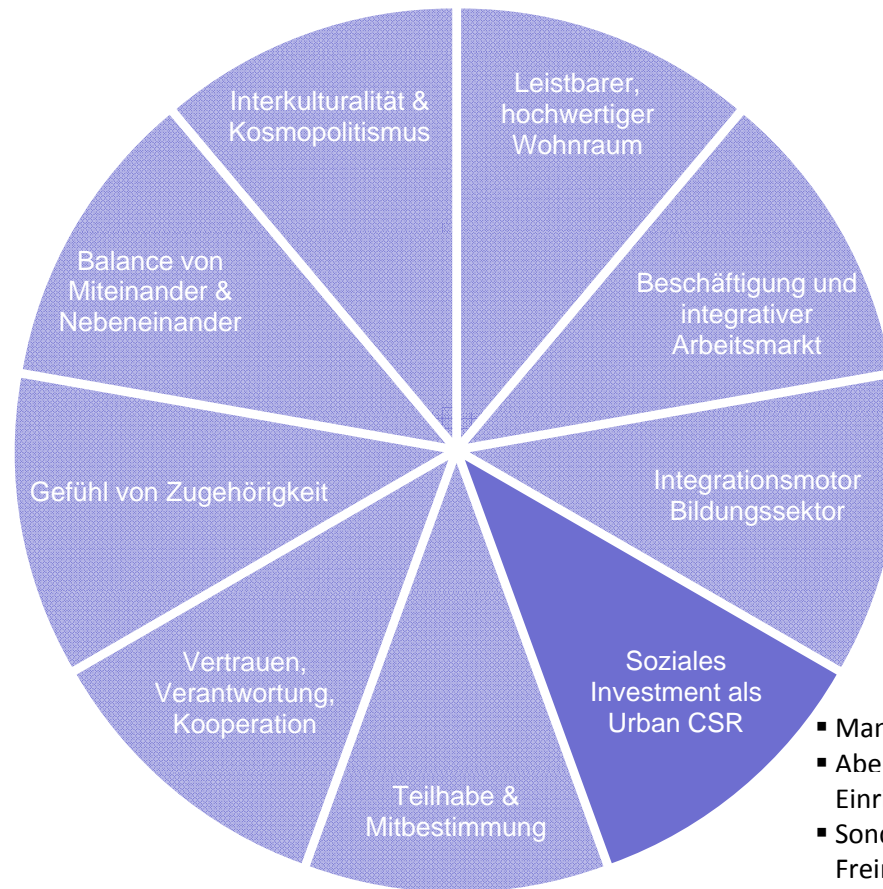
Interkulturalität & Kosmopolitismus

Leistbarer, hochwertiger Wohnraum

Beschäftigung und integrativer Arbeitsmarkt

Integrationsmotor Bildungssektor

Soziales Investment als Urban CSR

Teilhabe & Mitbestimmung

Vertrauen, Verantwortung, Kooperation

Gefühl von Zugehörigkeit

Balance von Miteinander & Nebeneinander

▪ Mar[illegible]
▪ Abe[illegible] Einr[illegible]
▪ Sond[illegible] Frei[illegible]